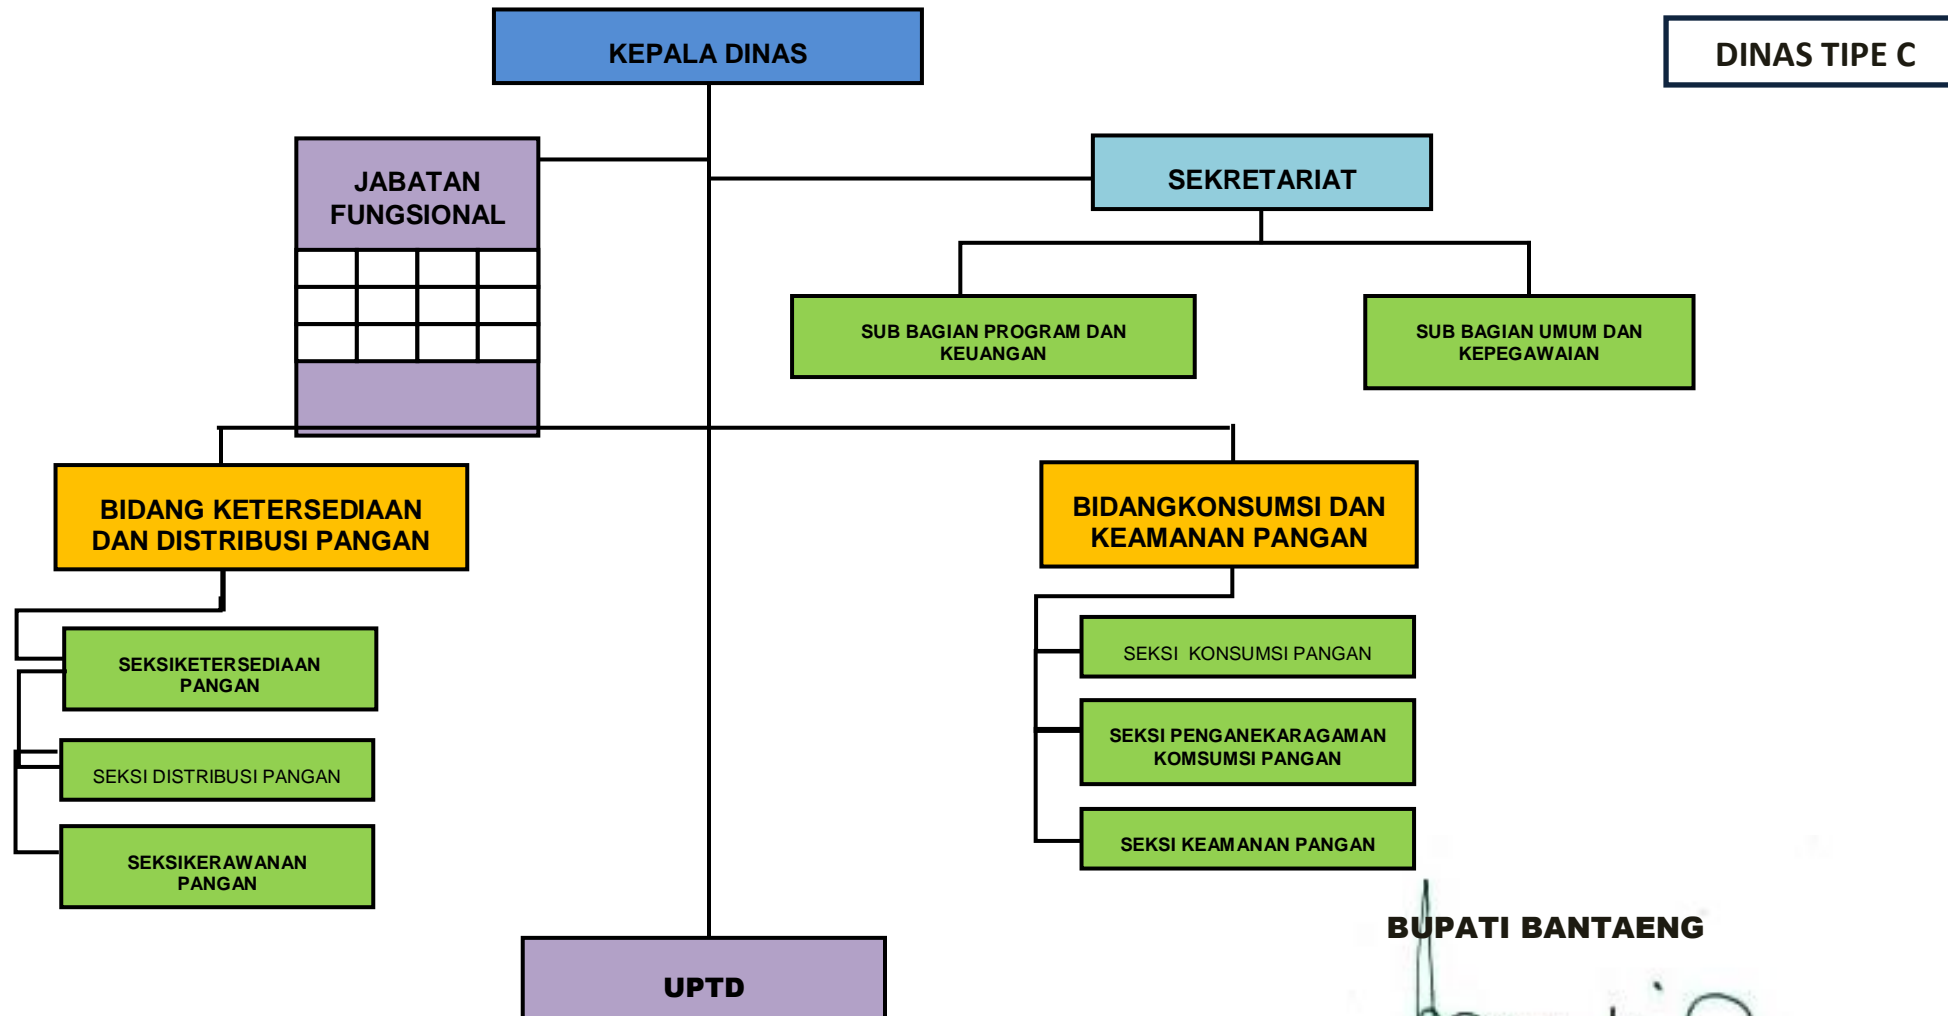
KEPALA DINAS

DINAS TIPE C

JABATAN FUNGSIONAL

SEKRETARIAT

SUB BAGIAN PROGRAM DAN KEUANGAN

SUB BAGIAN UMUM DAN KEPEGAWAIAN

BIDANG KETERSEDIAAN DAN DISTRIBUSI PANGAN

BIDANGKONSUMSI DAN KEAMANAN PANGAN

SEKSIKETERSEDIAAN PANGAN

SEKSI DISTRIBUSI PANGAN

SEKSIKERAWANAN PANGAN

SEKSI KONSUMSI PANGAN

SEKSI PENGANEKARAGAMAN KOMSUMSI PANGAN

SEKSI KEAMANAN PANGAN

BUPATI BANTAENG

UPTD